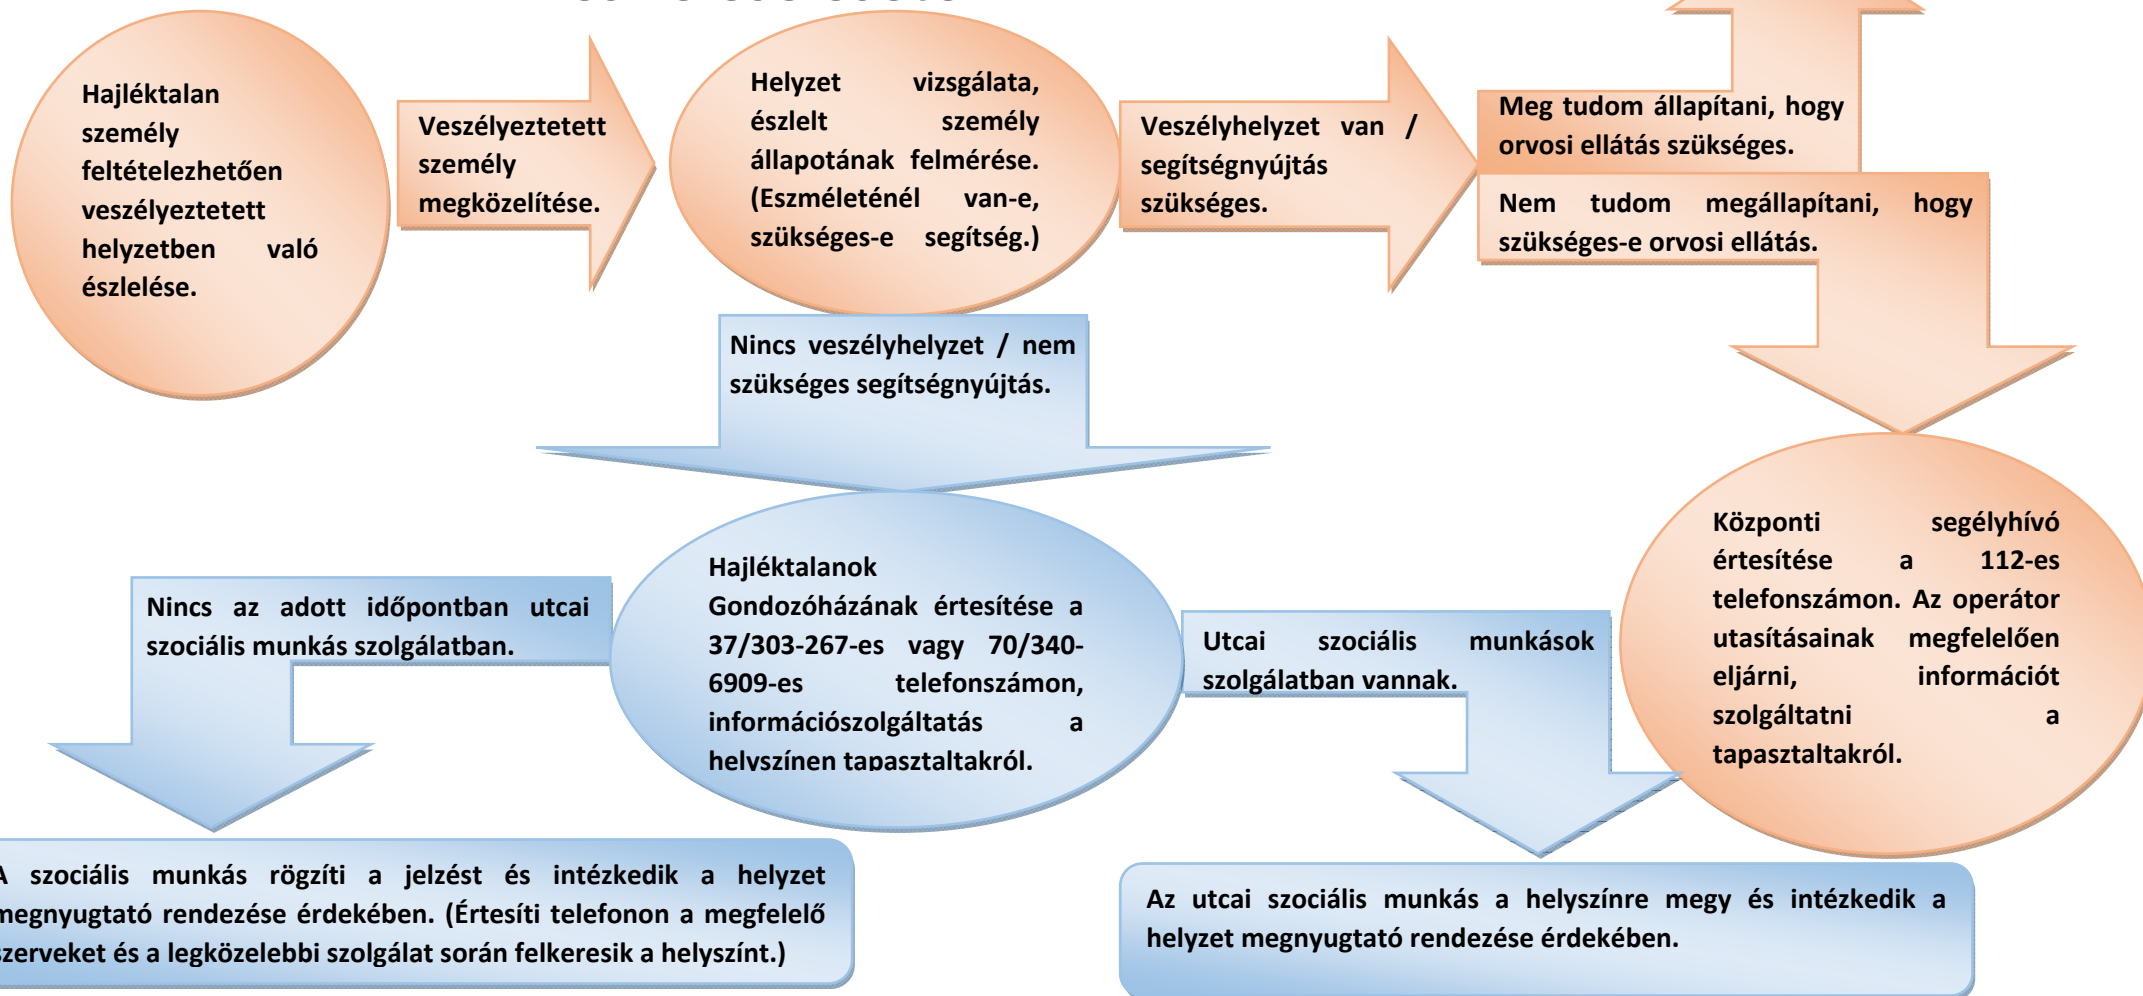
Hajléktalan személy feltételezhetően veszélyeztetett helyzetben való észlelése.

Veszélyeztetett személy megközelítése.

Helyzet vizsgálata, észlelt személy állapotának felmérése. (Eszméleténél van-e, szükséges-e segítség.)

Veszélyhelyzet van / segítségnyújtás szükséges.

Meg tudom állapítani, hogy orvosi ellátás szükséges.

Nem tudom megállapítani, hogy szükséges-e orvosi ellátás.

Nincs veszélyhelyzet / nem szükséges segítségnyújtás.

Központi segélyhívó értesítése a 112-es telefonszámon. Az operátor utasításainak megfelelően eljárni, információt szolgáltatni a tapasztaltakról.

Nincs az adott időpontban utcai szociális munkás szolgálatban.

Hajléktalanok Gondozóházának értesítése a 37/303-267-es vagy 70/340-6909-es telefonszámon, információszolgáltatás a helyszínen tapasztaltakról.

Utcai szociális munkások szolgálatban vannak.

A szociális munkás rögzíti a jelzést és intézkedik a helyzet megnyugtató rendezése érdekében. (Értesíti telefonon a megfelelő szerveket és a legközelebbi szolgálat során felkeresik a helyszínt.)

Az utcai szociális munkás a helyszínre megy és intézkedik a helyzet megnyugtató rendezése érdekében.